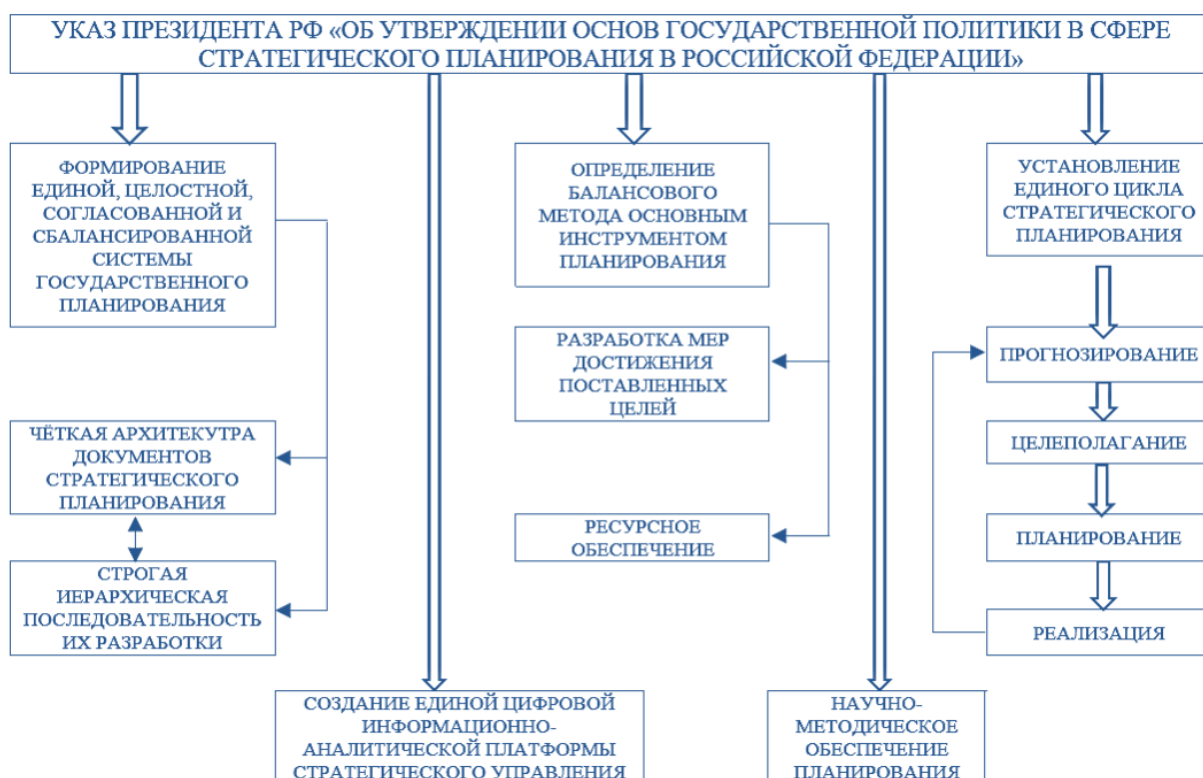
УКАЗ ПРЕЗИДЕНТА РФ «ОБ УТВЕРЖДЕНИИ ОСНОВ ГОСУДАРСТВЕННОЙ ПОЛИТИКИ В СФЕРЕ СТРАТЕГИЧЕСКОГО ПЛАНИРОВАНИЯ В РОССИЙСКОЙ ФЕДЕРАЦИИ»

ФОРМИРОВАНИЕ ЕДИНОЙ, ЦЕЛОСТНОЙ, СОГЛАСОВАННОЙ И СБАЛАНСИРОВАННОЙ СИСТЕМЫ ГОСУДАРСТВЕННОГО ПЛАНИРОВАНИЯ

ЧЁТКАЯ АРХИТЕКТУРА ДОКУМЕНТОВ СТРАТЕГИЧЕСКОГО ПЛАНИРОВАНИЯ

СТРОГАЯ ИЕРАРХИЧЕСКАЯ ПОСЛЕДОВАТЕЛЬНОСТЬ ИХ РАЗРАБОТКИ

ОПРЕДЕЛЕНИЕ БАЛАНСОВОГО МЕТОДА ОСНОВНЫМ ИНСТРУМЕНТОМ ПЛАНИРОВАНИЯ

РАЗРАБОТКА МЕР ДОСТИЖЕНИЯ ПОСТАВЛЕННЫХ ЦЕЛЕЙ

РЕСУРСНОЕ ОБЕСПЕЧЕНИЕ

УСТАНОВЛЕНИЕ ЕДИНОГО ЦИКЛА СТРАТЕГИЧЕСКОГО ПЛАНИРОВАНИЯ

ПРОГНОЗИРОВАНИЕ

ЦЕЛЕПОЛАГАНИЕ

ПЛАНИРОВАНИЕ

РЕАЛИЗАЦИЯ

СОЗДАНИЕ ЕДИНОЙ ЦИФРОВОЙ ИНФОРМАЦИОННО-АНАЛИТИЧЕСКОЙ ПЛАТФОРМЫ СТРАТЕГИЧЕСКОГО УПРАВЛЕНИЯ

НАУЧНО-МЕТОДИЧЕСКОЕ ОБЕСПЕЧЕНИЕ ПЛАНИРОВАНИЯ